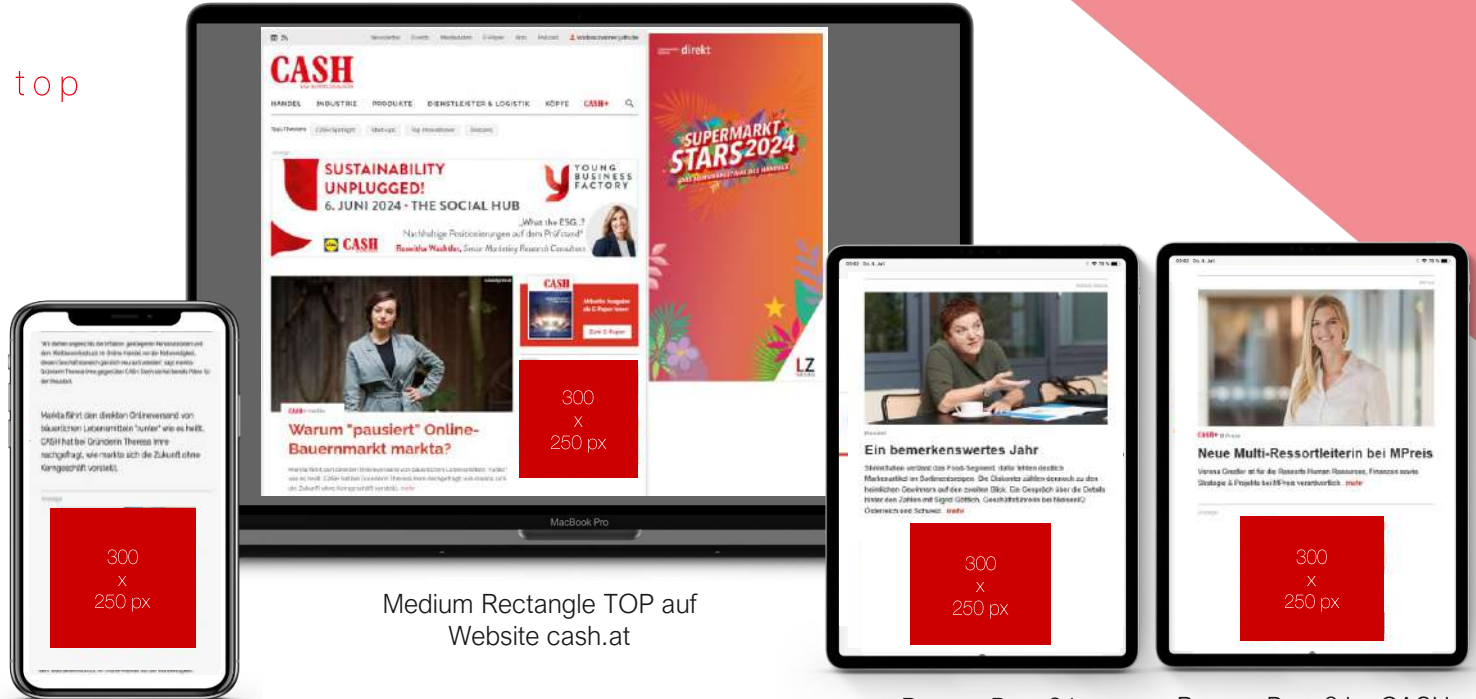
top

Newsletter Events Mediadaten E-Paper Abo Podcast Verbraucherschutz

CASH

HANDEL INDUSTRIE PRODUKTE DIENSTLEISTER & LOGISTIK KÖPFE CASH+

Top-Themen

SUSTAINABILITY UNPLUGGED!
6. JUNI 2024 · THE SOCIAL HUB

YOUNG BUSINESS FACTORY

„What the ESG?"
Nachhaltige Positionierungen auf dem Prüfstand

CASH

Warum "pauiert" Online-Bauernmarkt markta?

CASH

Zum E-Paper

300
x
250 px

direkt

SUPERMARKT STARS2024

LZ

MacBook Pro

Markta führt den direkten Onlineversand von bäuerlichen Lebensmitteln "runter" wie es heißt. CASH hat bei Gründerin Theresa Imre nachgefragt, wie markta sich die Zukunft ohne Kerngeschäft vorstellt.

Anzeige

300
x
250 px

Medium Rectangle TOP auf Website cash.at

Ein bemerkenswertes Jahr

mehr

300
x
250 px

CASH+

Neue Multi-Ressortleiterin bei MPreis

mehr

300
x
250 px